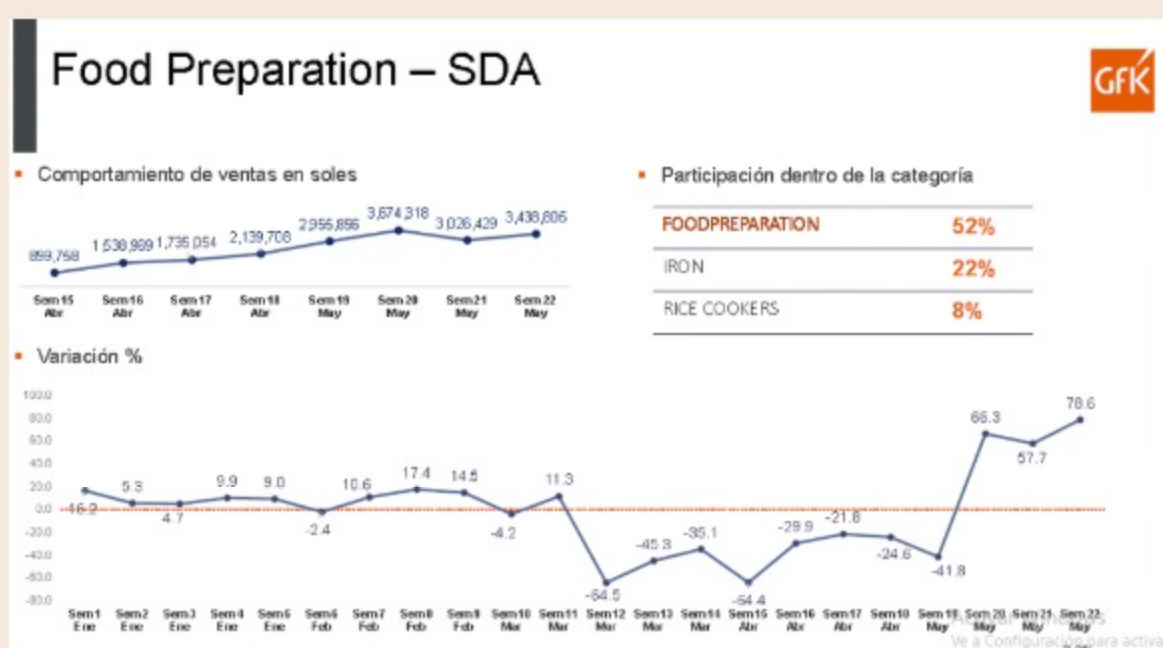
Food Preparation – SDA

GfK

Comportamiento de ventas en soles

899,758 1,538,989 1,735,054 2,139,708 2,956,856 3,674,318 3,026,429 3,438,805

Sem 15 Abr | Sem 16 Abr | Sem 17 Abr | Sem 18 Abr | Sem 19 May | Sem 20 May | Sem 21 May | Sem 22 May

Participación dentro de la categoría

| FOODPREPARATION | 52% |
|---|---|
| IRON | 22% |
| RICE COOKERS | 8% |

Variación %

100.0
80.0
60.0
40.0
20.0
0.0
-20.0
-40.0
-60.0
-80.0

16.2 5.3 4.7 9.9 9.0 -2.4 10.6 17.4 14.5 -4.2 11.3 -64.5 -45.3 -35.1 -64.4 -29.9 -21.8 -24.6 -41.8 66.3 57.7 78.6

Sem 1 Ene | Sem 2 Ene | Sem 3 Ene | Sem 4 Ene | Sem 5 Ene | Sem 6 Feb | Sem 7 Feb | Sem 8 Feb | Sem 9 Feb | Sem 10 Mar | Sem 11 Mar | Sem 12 Mar | Sem 13 Mar | Sem 14 Mar | Sem 15 Abr | Sem 16 Abr | Sem 17 Abr | Sem 18 Abr | Sem 19 May | Sem 20 May | Sem 21 May | Sem 22 May

Activar Windows
Ve a Configuración para activar